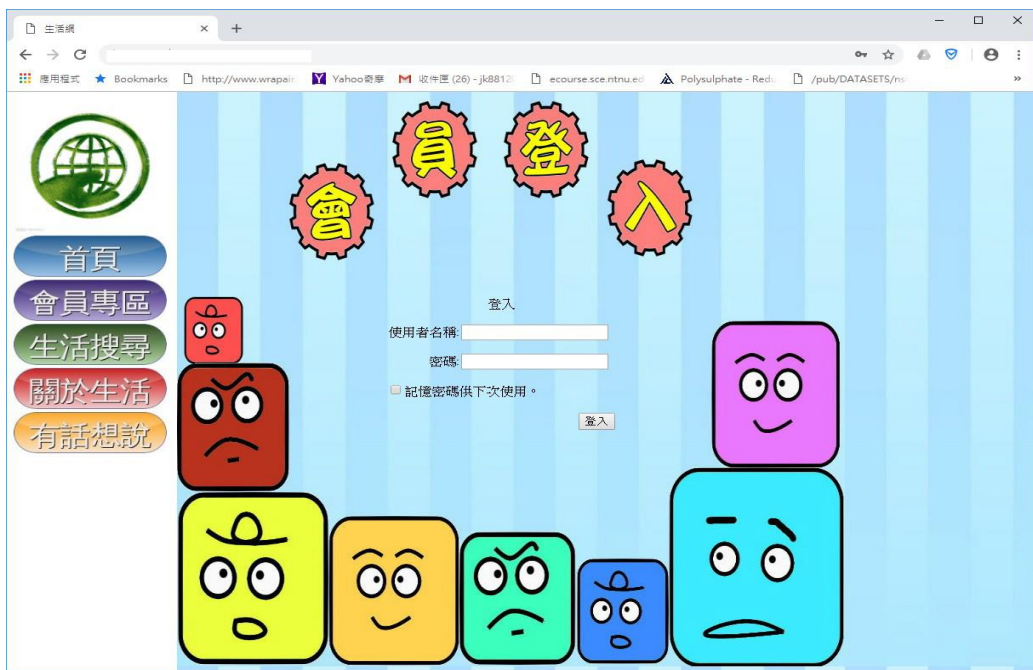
生活網 × +

應用程式 ★ Bookmarks http://www.wrapai Yahoo奇摩 收件匣 (26) - jk8812 ecourse.sce.ntnu.ed Polysulphate - Redu /pub/DATASETS/n

會 員 登 入

首頁
會員專區
生活搜尋
關於生活
有話想說

登入
使用者名稱:
密碼:
記憶密碼供下次使用。
登入